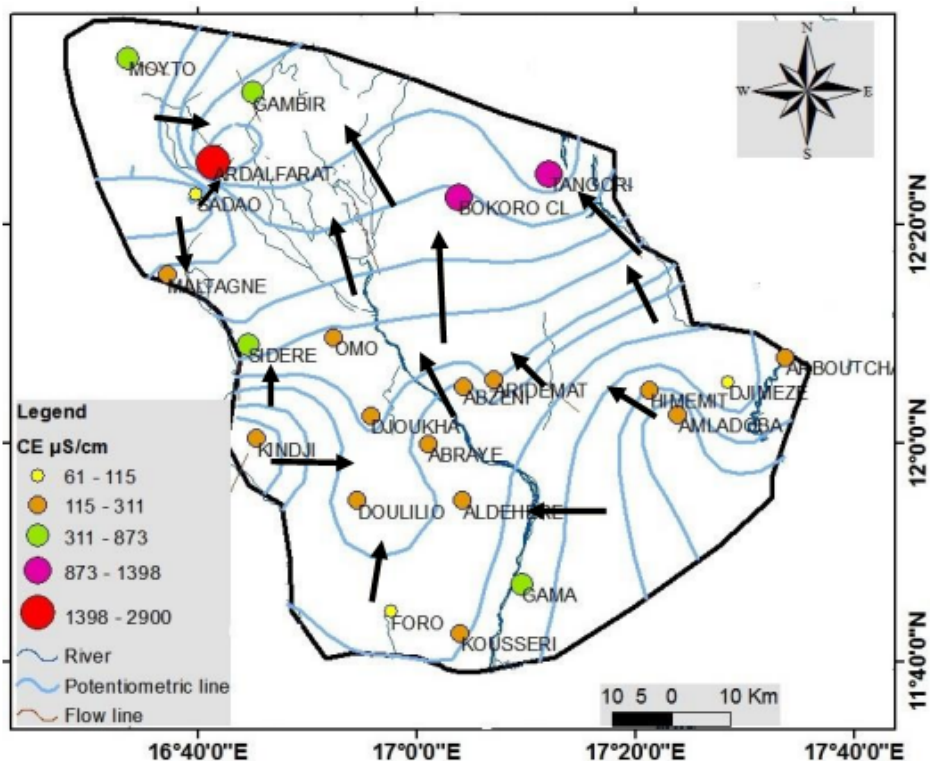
N
W
E
S

MOYTO
GAMBIR
ARDALFARAT
SADAO
TANGORI
BOKORO CL
MALTAGNE
SIDERE
OMO
ABZENI
ARIDEMAT
HIMEMIT
DJIMEZE
ABOUTCHA
AMLADOBA
DJOUKHA
ABRAYE
KINDJI
DOULILIO
ALDEHERE
GAMA
FORO
KOUSSERI

Legend
CE µS/cm
61 - 115
115 - 311
311 - 873
873 - 1398
1398 - 2900
River
Potentiometric line
Flow line

10 5 0 10 Km

12°20'0"N
12°0'0"N
11°40'0"N

16°40'0"E
17°0'0"E
17°20'0"E
17°40'0"E